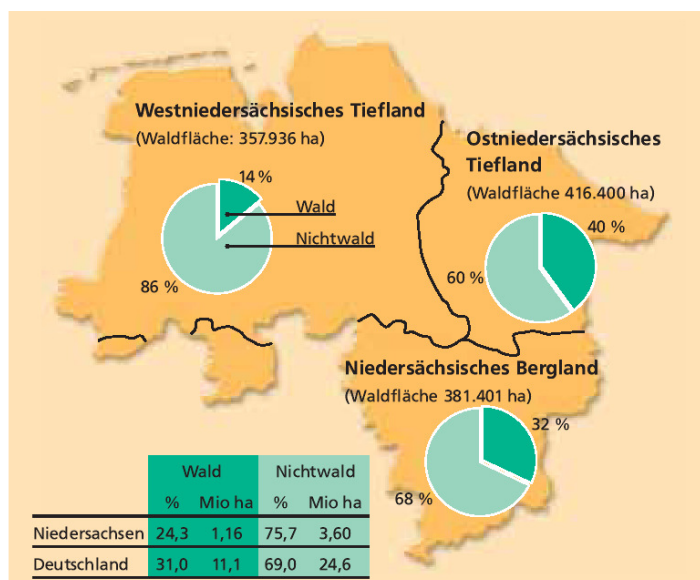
Westniedersächsisches Tiefland
(Waldfläche: 357.936 ha)

14 %
Wald
Nichtwald
86 %

Ostniedersächsisches Tiefland
(Waldfläche 416.400 ha)

40 %
60 %

Niedersächsisches Bergland
(Waldfläche 381.401 ha)

32 %
68 %

| | Wald | | Nichtwald | |
|---|---|---|---|---|
| | % | Mio ha | % | Mio ha |
| Niedersachsen | 24,3 | 1,16 | 75,7 | 3,60 |
| Deutschland | 31,0 | 11,1 | 69,0 | 24,6 |